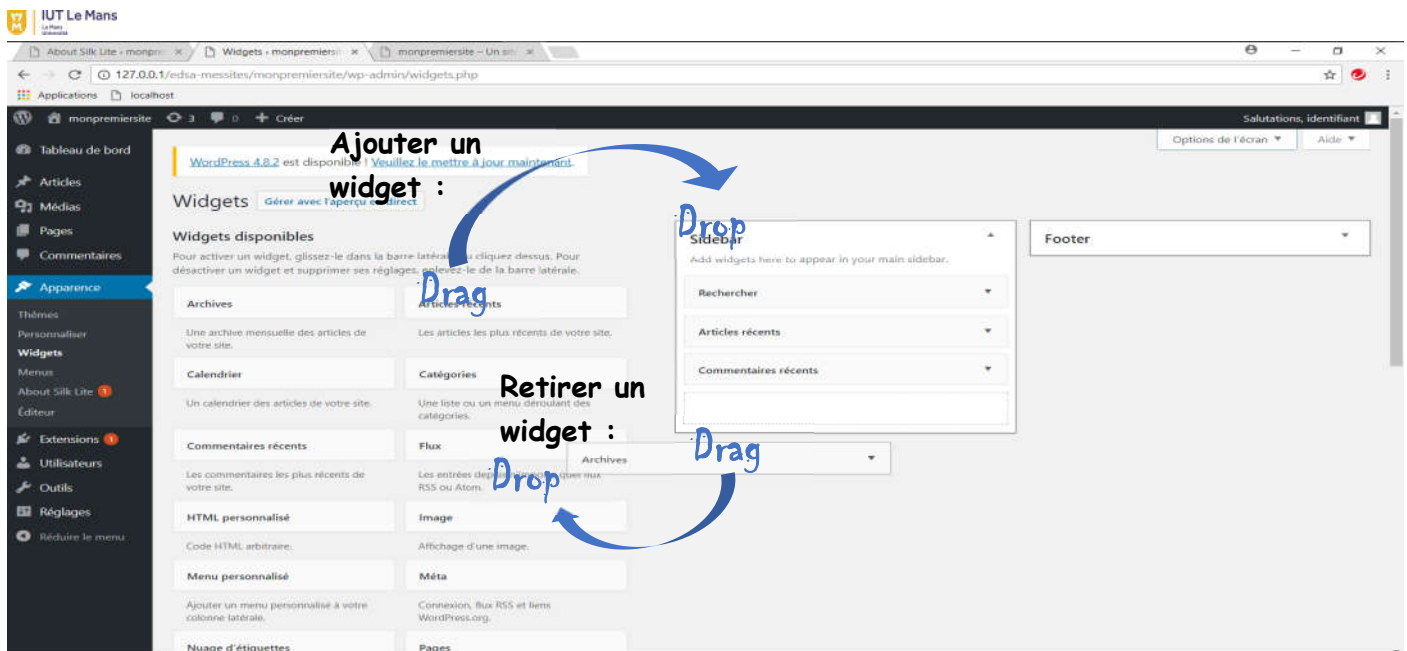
IUT Le Mans
Le Mans Université

About Silk Lite - monpre ×
Widgets ‹ monpremiersi ×
monpremiersite – Un sit ×

127.0.0.1/edsa-messites/monpremiersite/wp-admin/widgets.php

Applications localhost

monpremiersite 3 0 Créer
Salutations, identifiant

Tableau de bord
Articles
Médias
Pages
Commentaires
Apparence
Thèmes
Personnaliser
Widgets
Menus
About Silk Lite 1
Éditeur
Extensions 1
Utilisateurs
Outils
Réglages
Réduire le menu

Options de l'écran ▼
Aide ▼

WordPress 4.8.2 est disponible ! Veuillez le mettre à jour maintenant.

Ajouter un widget :

Widgets Gérer avec l'aperçu en direct

Widgets disponibles

Pour activer un widget, glissez-le dans la barre latérale ou cliquez dessus. Pour désactiver un widget et supprimer ses réglages, enlevez-le de la barre latérale.

Drag

Drop

Archives
Une archive mensuelle des articles de votre site.

Articles récents
Les articles les plus récents de votre site.

Calendrier
Un calendrier des articles de votre site.

Catégories
Une liste ou un menu déroulant des catégories.

Commentaires récents
Les commentaires les plus récents de votre site.

Flux
Les entrées depuis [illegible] quel flux RSS ou Atom.

HTML personnalisé
Code HTML arbitraire.

Image
Affichage d'une image.

Menu personnalisé
Ajouter un menu personnalisé à votre colonne latérale.

Méta
Connexion, flux RSS et liens WordPress.org.

Nuage d'étiquettes

Pages

Sidebar
Add widgets here to appear in your main sidebar.

Rechercher
Articles récents
Commentaires récents

Footer

Retirer un widget :

Drag

Drop

Archives